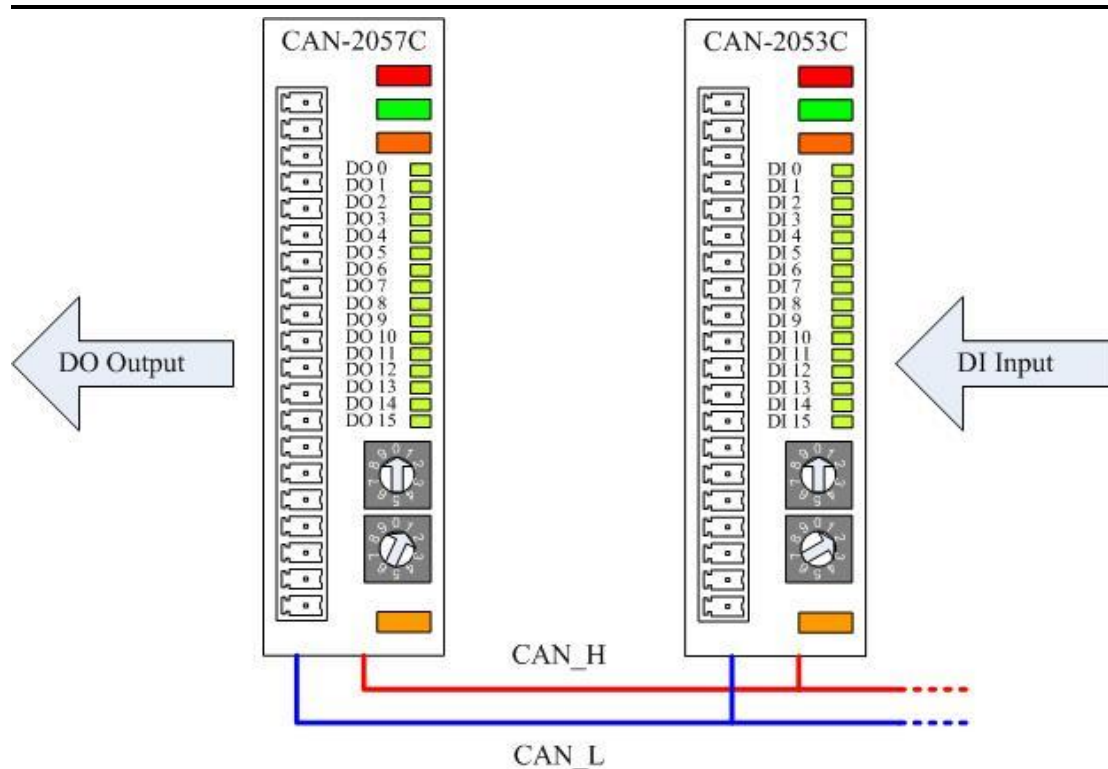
CAN-2057C

DO 0
DO 1
DO 2
DO 3
DO 4
DO 5
DO 6
DO 7
DO 8
DO 9
DO 10
DO 11
DO 12
DO 13
DO 14
DO 15

9 0 1 2 3 4 5 6 7 8

9 0 1 2 3 4 5 6 7 8

CAN-2053C

DI 0
DI 1
DI 2
DI 3
DI 4
DI 5
DI 6
DI 7
DI 8
DI 9
DI 10
DI 11
DI 12
DI 13
DI 14
DI 15

9 0 1 2 3 4 5 6 7 8

9 0 1 2 3 4 5 6 7 8

DO Output

DI Input

CAN_H

CAN_L